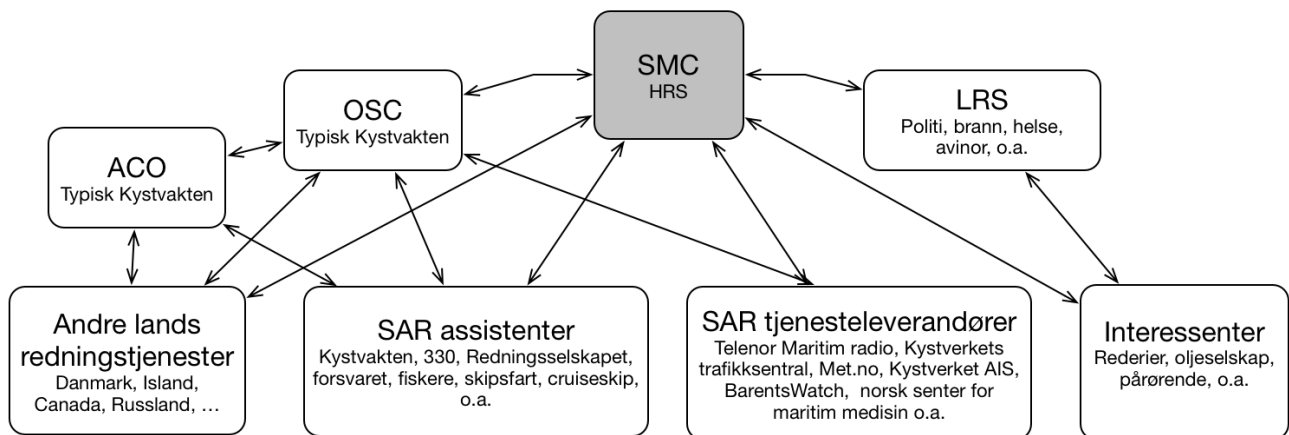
SMC
HRS

OSC
Typisk Kystvakten

LRS
Politi, brann, helse, avinor, o.a.

ACO
Typisk Kystvakten

Andre lands redningstjenester
Danmark, Island, Canada, Russland, …

SAR assistenter
Kystvakten, 330, Redningsselskapet, forsvaret, fiskere, skipsfart, cruiseskip, o.a.

SAR tjenesteleverandører
Telenor Maritim radio, Kystverkets trafikksentral, Met.no, Kystverket AIS, BarentsWatch, norsk senter for maritim medisin o.a.

Interessenter
Rederier, oljeselskap, pårørende, o.a.